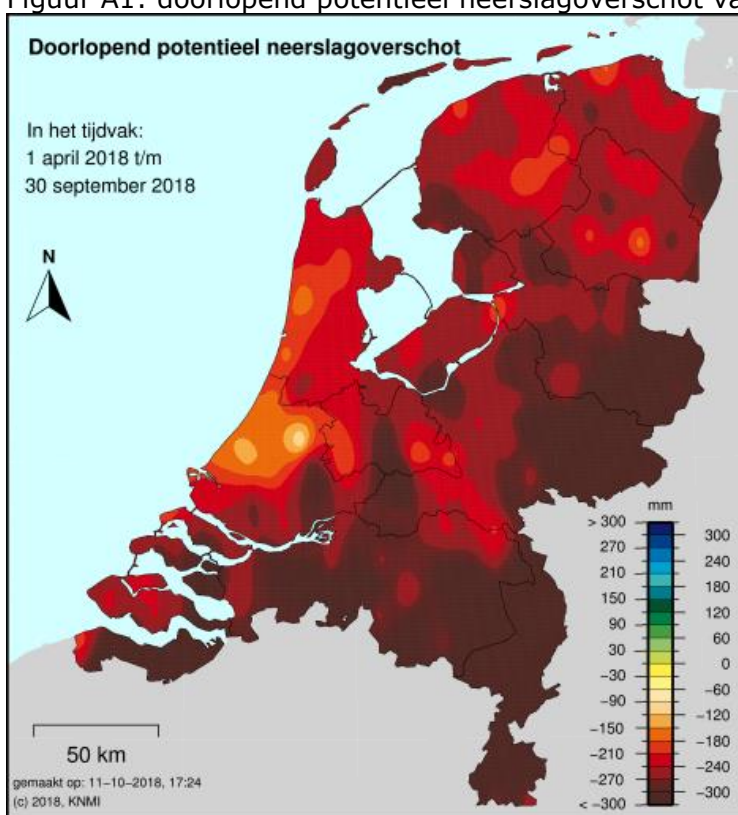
Figuur A1: doorlopend potentieel neerslagoverschot va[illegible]

Doorlopend potentieel neerslagoverschot

In het tijdvak:
1 april 2018 t/m
30 september 2018

N

mm
> 300
270
210
150
90
30
−30
−90
−150
−210
−270
< −300

300
240
180
120
60
0
−60
−120
−180
−240
−300

50 km

gemaakt op: 11−10−2018, 17:24
(c) 2018, KNMI